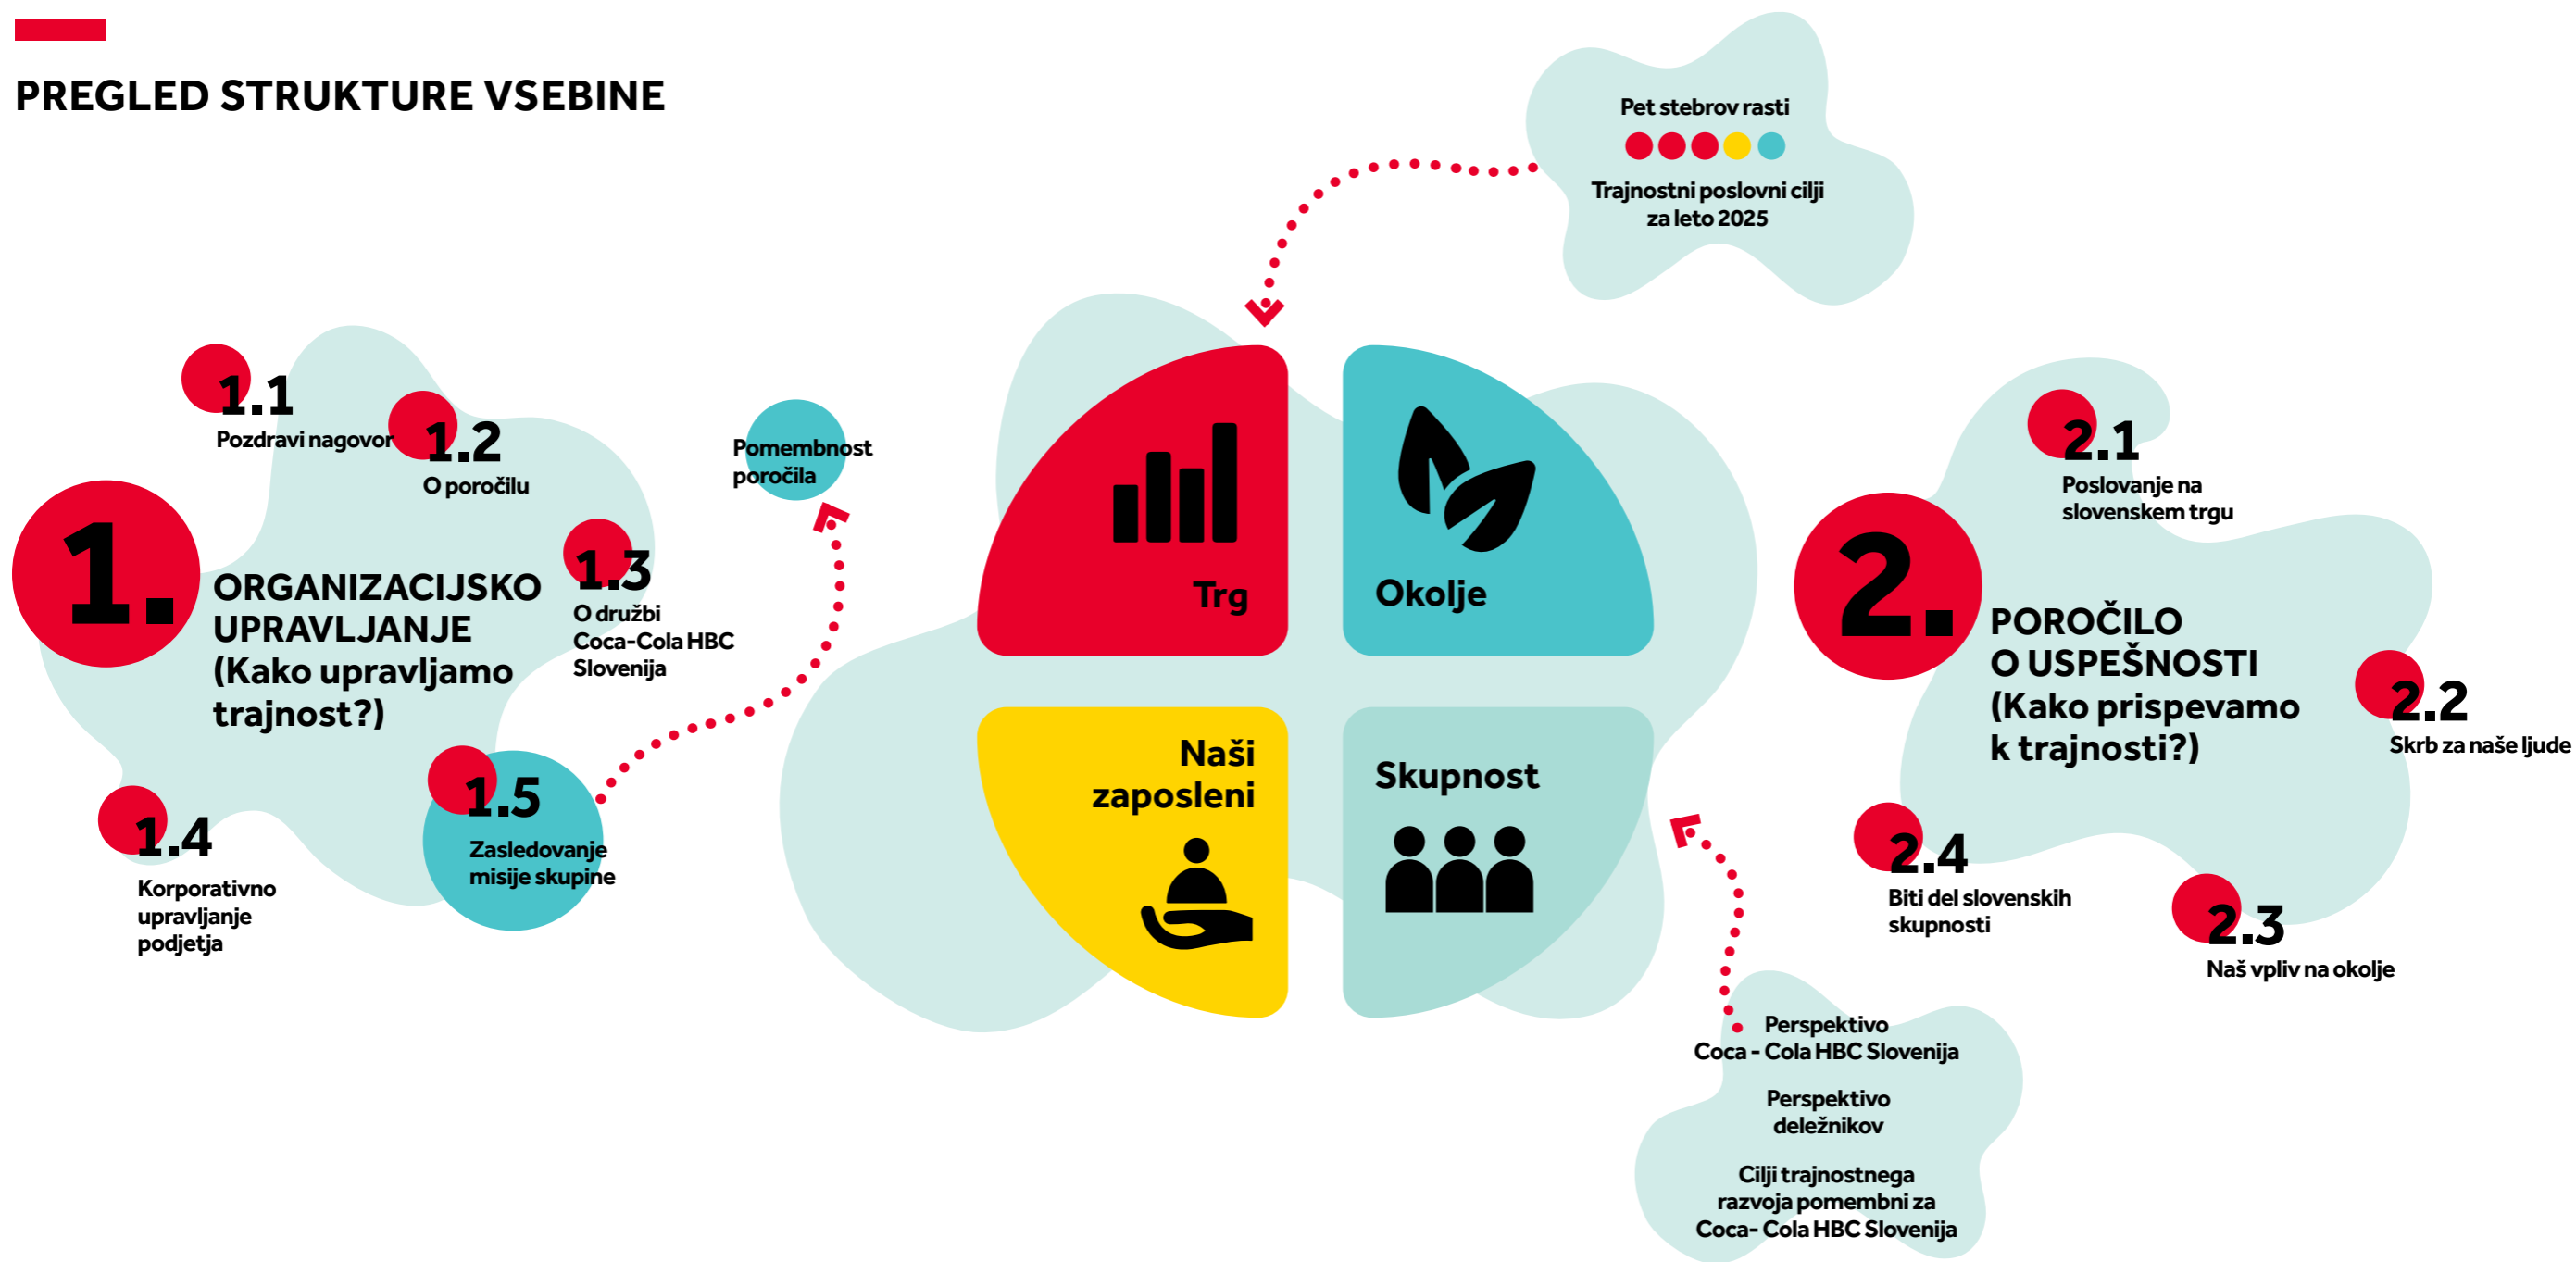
PREGLED STRUKTURE VSEBINE

Pet stebrov rasti

Trajnostni poslovni cilji za leto 2025

1.1
Pozdravi nagovor

1.2
O poročilu

Pomembnost poročila

1.
ORGANIZACIJSKO UPRAVLJANJE (Kako upravljamo trajnost?)

1.3
O družbi Coca-Cola HBC Slovenija

1.4
Korporativno upravljanje podjetja

1.5
Zasledovanje misije skupine

Trg

Okolje

Naši zaposleni

Skupnost

2.1
Poslovanje na slovenskem trgu

2.
POROČILO O USPEŠNOSTI (Kako prispevamo k trajnosti?)

2.2
Skrb za naše ljude

2.4
Biti del slovenskih skupnosti

2.3
Naš vpliv na okolje

Perspektivo Coca - Cola HBC Slovenija

Perspektivo deležnikov

Cilji trajnostnega razvoja pomembni za Coca- Cola HBC Slovenija